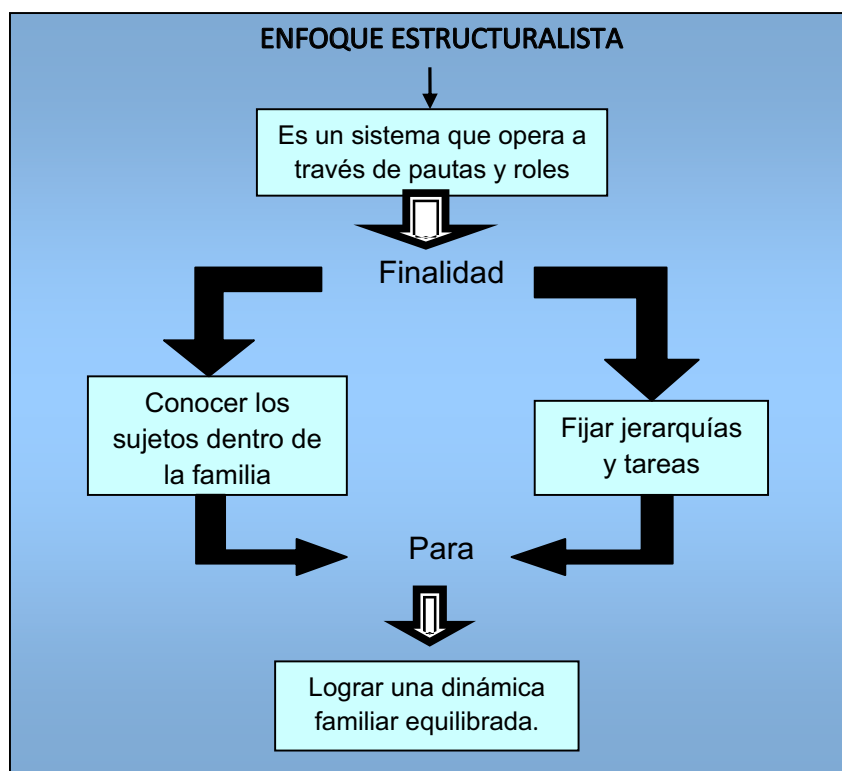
ENFOQUE ESTRUCTURALISTA

Es un sistema que opera a través de pautas y roles

Finalidad

Conocer los sujetos dentro de la familia

Fijar jerarquías y tareas

Para

Lograr una dinámica familiar equilibrada.